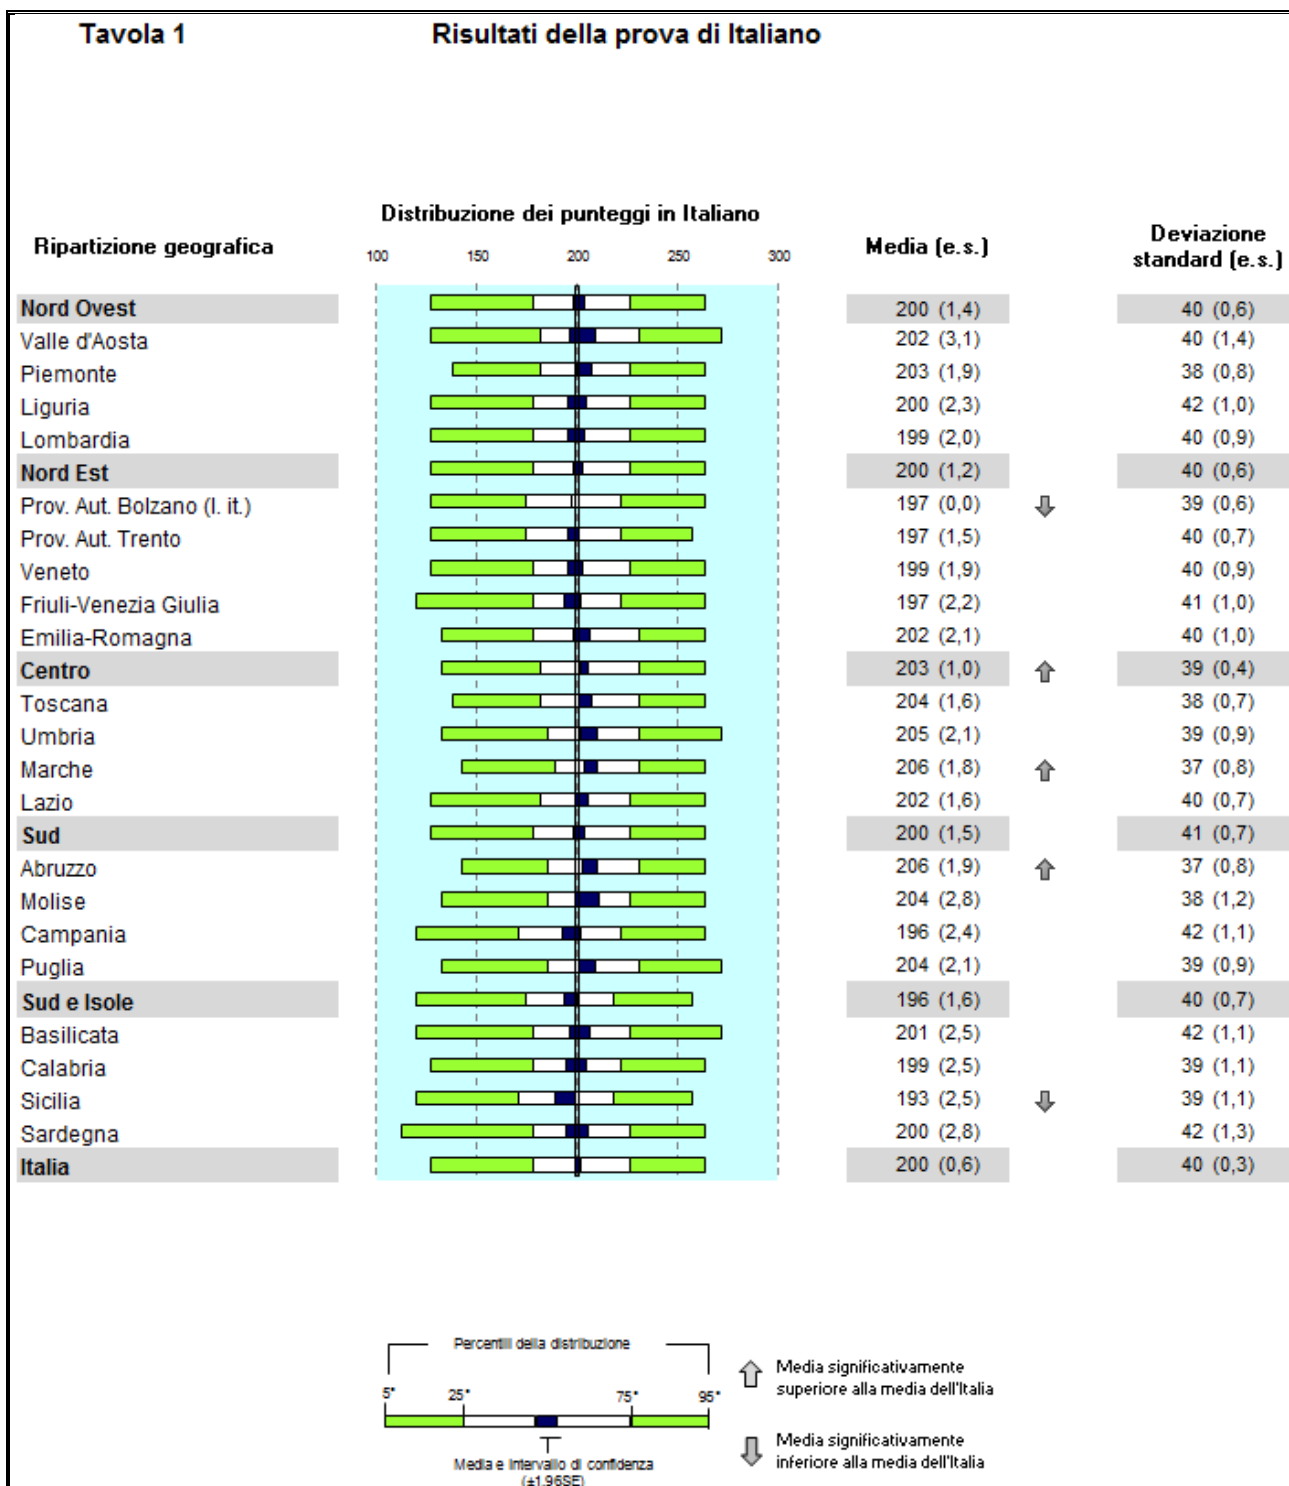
Tavola 1

Risultati della prova di Italiano

Distribuzione dei punteggi in Italiano

100 150 200 250 300

| Ripartizione geografica | Media (e.s.) | | Deviazione standard (e.s.) |
|---|---|---|---|
| Nord Ovest | 200 (1,4) | | 40 (0,6) |
| Valle d'Aosta | 202 (3,1) | | 40 (1,4) |
| Piemonte | 203 (1,9) | | 38 (0,8) |
| Liguria | 200 (2,3) | | 42 (1,0) |
| Lombardia | 199 (2,0) | | 40 (0,9) |
| Nord Est | 200 (1,2) | | 40 (0,6) |
| Prov. Aut. Bolzano (l. it.) | 197 (0,0) | ⇩ | 39 (0,6) |
| Prov. Aut. Trento | 197 (1,5) | | 40 (0,7) |
| Veneto | 199 (1,9) | | 40 (0,9) |
| Friuli-Venezia Giulia | 197 (2,2) | | 41 (1,0) |
| Emilia-Romagna | 202 (2,1) | | 40 (1,0) |
| Centro | 203 (1,0) | ⇧ | 39 (0,4) |
| Toscana | 204 (1,6) | | 38 (0,7) |
| Umbria | 205 (2,1) | | 39 (0,9) |
| Marche | 206 (1,8) | ⇧ | 37 (0,8) |
| Lazio | 202 (1,6) | | 40 (0,7) |
| Sud | 200 (1,5) | | 41 (0,7) |
| Abruzzo | 206 (1,9) | ⇧ | 37 (0,8) |
| Molise | 204 (2,8) | | 38 (1,2) |
| Campania | 196 (2,4) | | 42 (1,1) |
| Puglia | 204 (2,1) | | 39 (0,9) |
| Sud e Isole | 196 (1,6) | | 40 (0,7) |
| Basilicata | 201 (2,5) | | 42 (1,1) |
| Calabria | 199 (2,5) | | 39 (1,1) |
| Sicilia | 193 (2,5) | ⇩ | 39 (1,1) |
| Sardegna | 200 (2,8) | | 42 (1,3) |
| Italia | 200 (0,6) | | 40 (0,3) |

Percentili della distribuzione
5° 25° 75° 95°
Media e intervallo di confidenza (±1,96SE)

Media significativamente superiore alla media dell'Italia

Media significativamente inferiore alla media dell'Italia